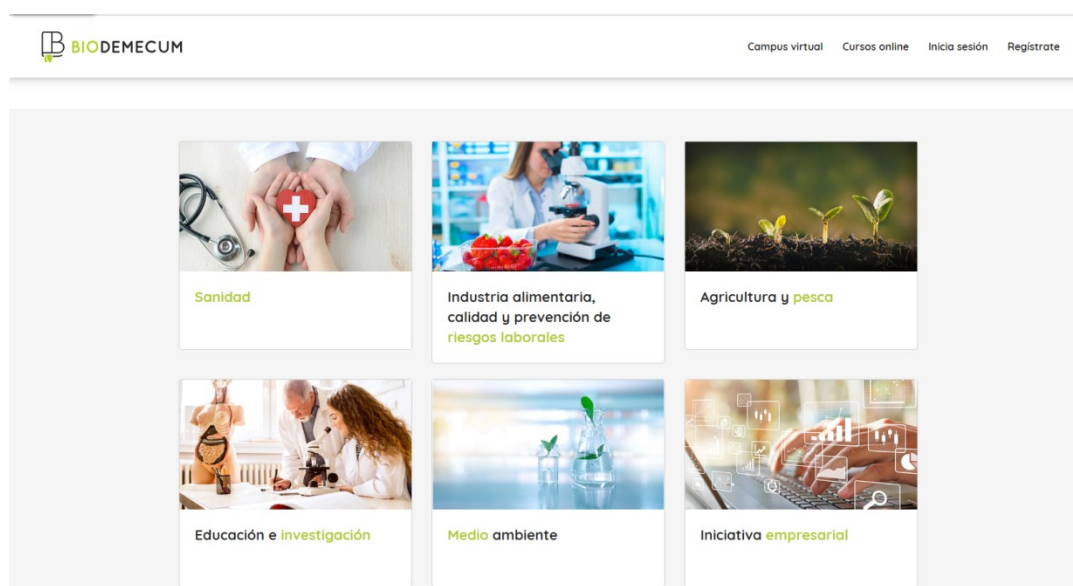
BIODEMECUM

Campus virtual Cursos online Inicia sesión Regístrate

Sanidad

Industria alimentaria, calidad y prevención de riesgos laborales

Agricultura y pesca

Educación e investigación

Medio ambiente

Iniciativa empresarial